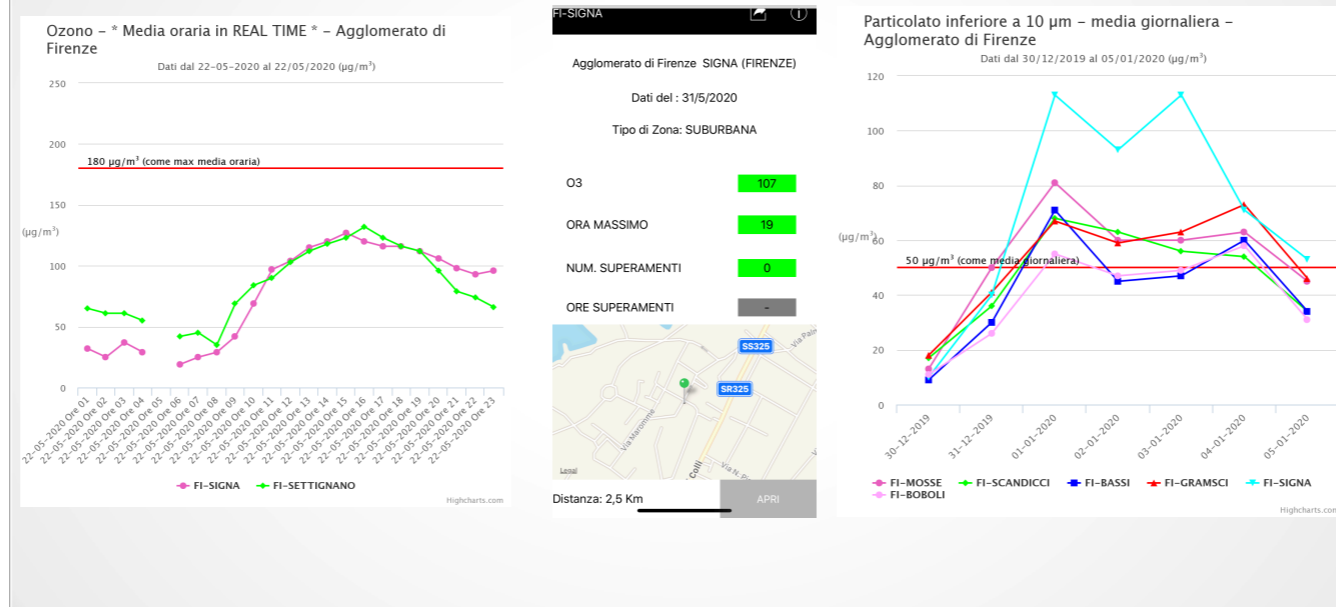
Ozono - * Media oraria in REAL TIME * - Agglomerato di Firenze

Dati dal 22-05-2020 al 22/05/2020 ($\mu g/m^3$)

250
200
150
100
50
0

($\mu g/m^3$)

180 $\mu g/m^3$ (come max media oraria)

22-05-2020 Ore 01
22-05-2020 Ore 02
22-05-2020 Ore 03
22-05-2020 Ore 04
22-05-2020 Ore 05
22-05-2020 Ore 06
22-05-2020 Ore 07
22-05-2020 Ore 08
22-05-2020 Ore 09
22-05-2020 Ore 10
22-05-2020 Ore 11
22-05-2020 Ore 12
22-05-2020 Ore 13
22-05-2020 Ore 14
22-05-2020 Ore 15
22-05-2020 Ore 16
22-05-2020 Ore 17
22-05-2020 Ore 18
22-05-2020 Ore 19
22-05-2020 Ore 20
22-05-2020 Ore 21
22-05-2020 Ore 22
22-05-2020 Ore 23

FI-SIGNA FI-SETTIGNANO

Highcharts.com

FI-SIGNA

Agglomerato di Firenze SIGNA (FIRENZE)

Dati del : 31/5/2020

Tipo di Zona: SUBURBANA

| O3 | 107 |
|---|---|
| ORA MASSIMO | 19 |
| NUM. SUPERAMENTI | 0 |
| ORE SUPERAMENTI | - |

SS325
SR325
Via Palo
Via Maronnme
Colli
Via N. P
Legal

Distanza: 2,5 Km

APRI

Particolato inferiore a 10 µm - media giornaliera - Agglomerato di Firenze

Dati dal 30/12/2019 al 05/01/2020 ($\mu g/m^3$)

120
100
80
60
40
20
0

($\mu g/m^3$)

50 $\mu g/m^3$ (come media giornaliera)

30-12-2019
31-12-2019
01-01-2020
02-01-2020
03-01-2020
04-01-2020
05-01-2020

FI-MOSSE FI-SCANDICCI FI-BASSI FI-GRAMSCI FI-SIGNA FI-BOBOLI

Highcharts.com